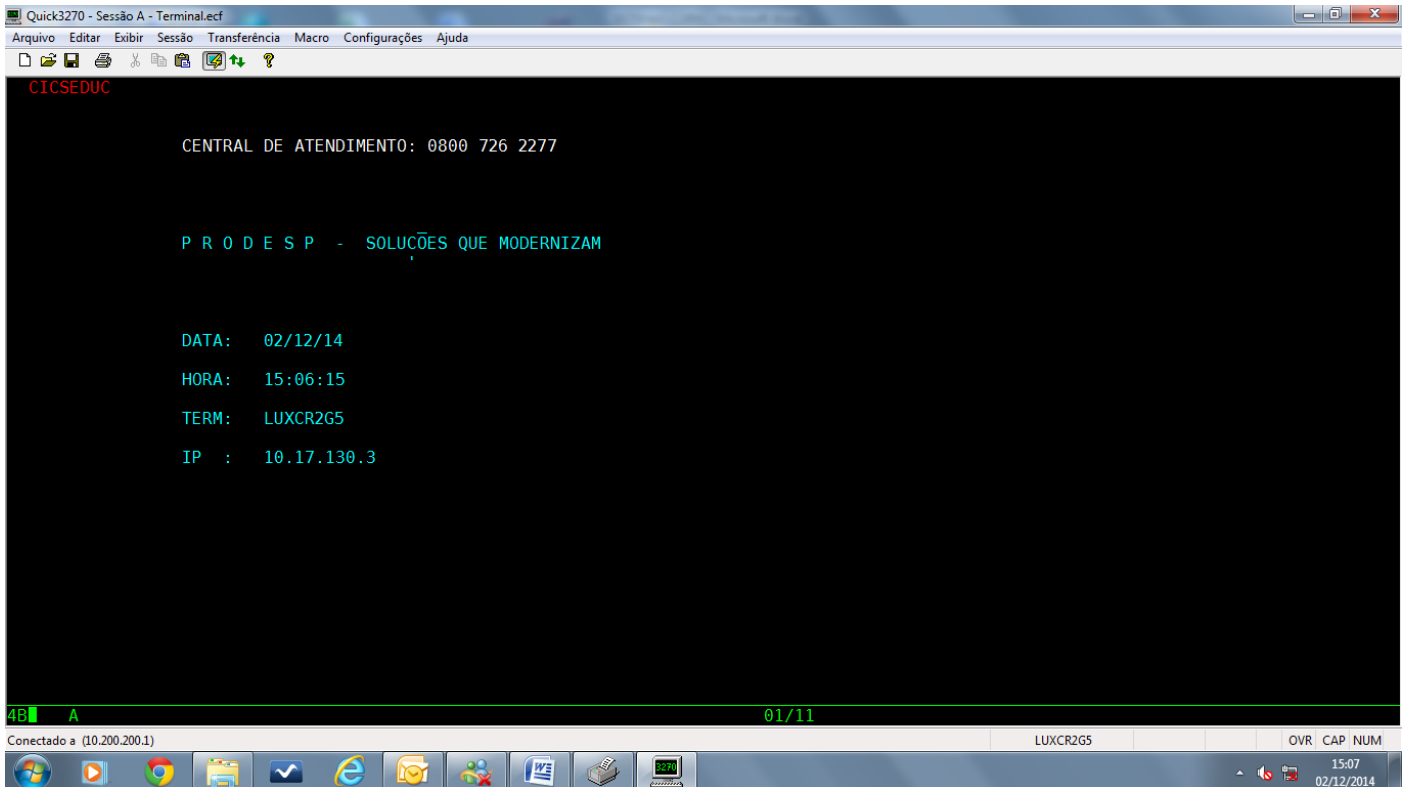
Quick3270 - Sessão A - Terminal.ecf

Arquivo Editar Exibir Sessão Transferência Macro Configurações Ajuda

CICSEDUC

CENTRAL DE ATENDIMENTO: 0800 726 2277

P R O D E S P - SOLUCÕES QUE MODERNIZAM

DATA: 02/12/14

HORA: 15:06:15

TERM: LUXCR2G5

IP : 10.17.130.3

4B A 01/11

Conectado a (10.200.200.1) LUXCR2G5 OVR CAP NUM

15:07
02/12/2014